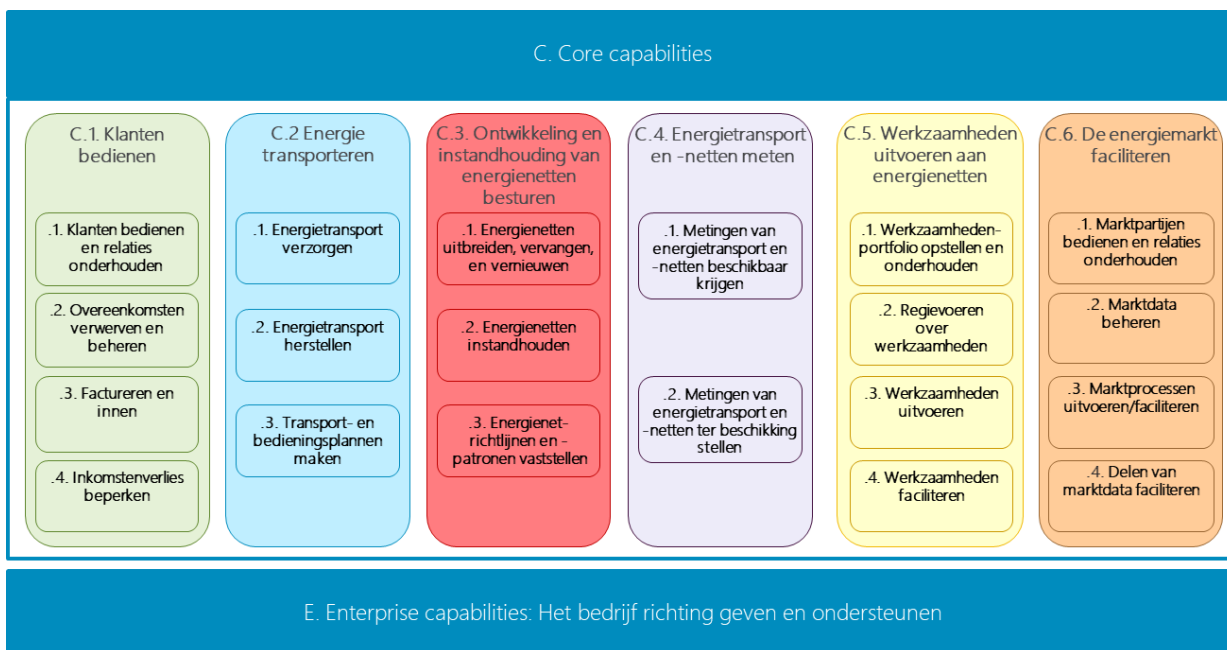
C. Core capabilities

C.1. Klanten bedienen

.1. Klanten bedienen en relaties onderhouden

.2. Overeenkomsten verwerven en beheren

.3. Factureren en innen

.4. Inkomstenverlies beperken

C.2 Energie transporteren

.1. Energietransport verzorgen

.2. Energietransport herstellen

.3. Transport- en bedieningsplannen maken

C.3. Ontwikkeling en instandhouding van energienetten besturen

.1. Energienetten uitbreiden, vervangen, en vernieuwen

.2. Energienetten instandhouden

.3. Energienet-richtlijnen en -patronen vaststellen

C.4. Energietransport en -netten meten

.1. Metingen van energietransport en -netten beschikbaar krijgen

.2. Metingen van energietransport en -netten ter beschikking stellen

C.5. Werkzaamheden uitvoeren aan energienetten

.1. Werkzaamheden-portfolio opstellen en onderhouden

.2. Regievoeren over werkzaamheden

.3. Werkzaamheden uitvoeren

.4. Werkzaamheden faciliteren

C.6. De energiemarkt faciliteren

.1. Marktpartijen bedienen en relaties onderhouden

.2. Marktdata beheren

.3. Marktprocessen uitvoeren/faciliteren

.4. Delen van marktdata faciliteren

E. Enterprise capabilities: Het bedrijf richting geven en ondersteunen